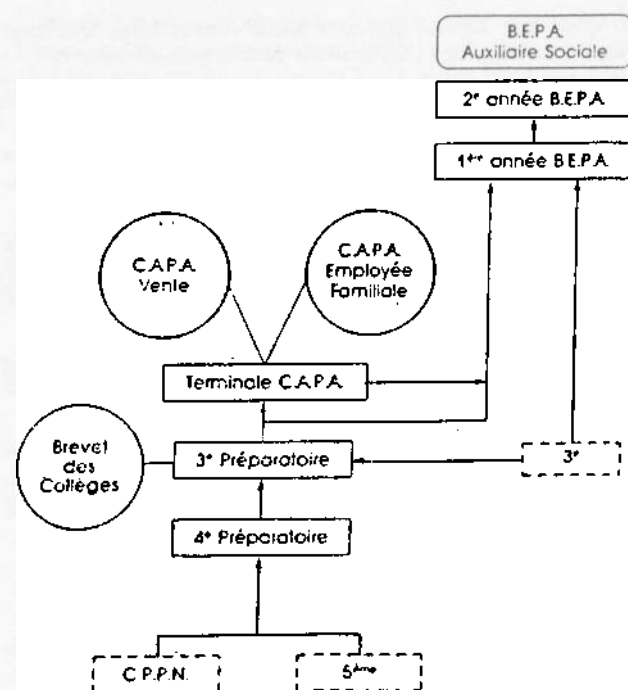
B.E.P.A.
Auxiliaire Sociale

2$^e$ année B.E.P.A.

1$^{ère}$ année B.E.P.A.

C.A.P.A.
Vente

C.A.P.A.
Employée
Familiale

Terminale C.A.P.A.

Brevet
des
Collèges

3$^e$ Préparatoire

3$^e$

4$^e$ Préparatoire

C.P.P.N.

5$^{ème}$